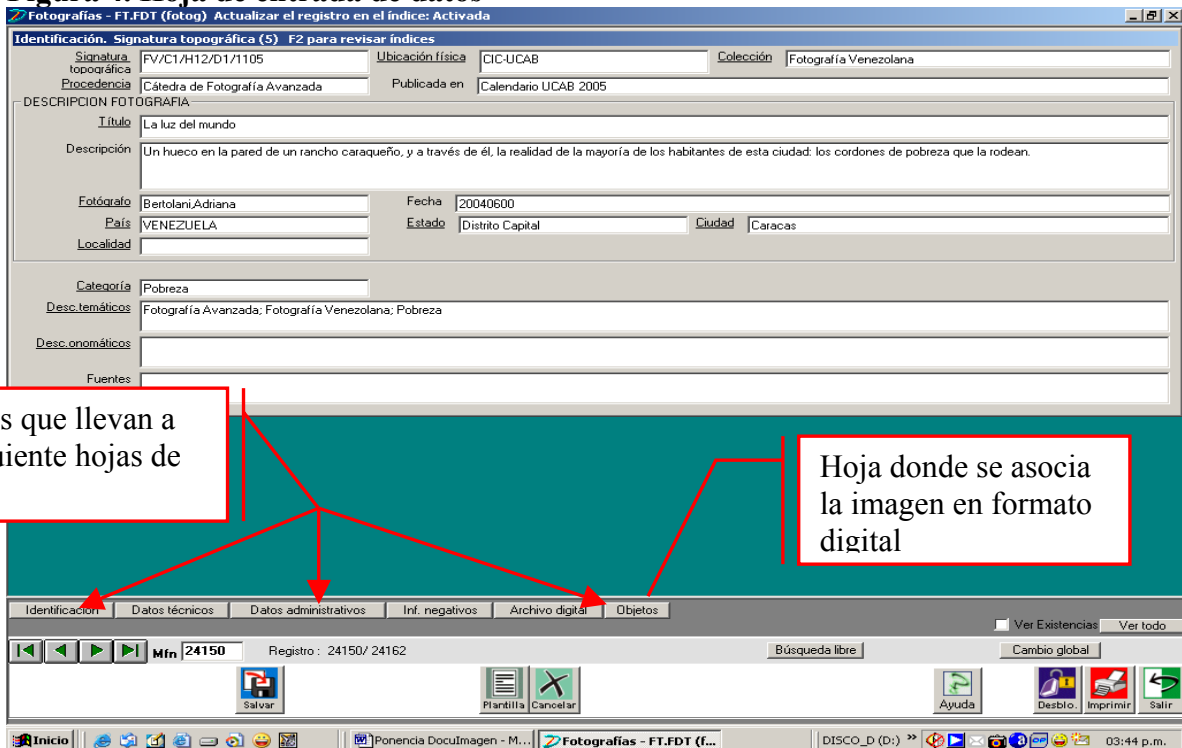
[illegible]
Fotografías - FT.FDT (fotog) Actualizar el registro en el índice: Activada

Identificación. Signatura topográfica (5) F2 para revisar índices

Signatura topográfica FV/C1/H12/D1/1105
Ubicación física CIC-UCAB
Colección Fotografía Venezolana
Procedencia Cátedra de Fotografía Avanzada
Publicada en Calendario UCAB 2005

DESCRIPCION FOTOGRAFIA
Título La luz del mundo
Descripción Un hueco en la pared de un rancho caraqueño, y a través de él, la realidad de la mayoría de los habitantes de esta ciudad: los cordones de pobreza que la rodean.
Fotógrafo Bertolani,Adriana
Fecha 20040600
País VENEZUELA
Estado Distrito Capital
Ciudad Caracas
Localidad

Categoría Pobreza
Desc.temáticos Fotografía Avanzada; Fotografía Venezolana; Pobreza
Desc.onomáticos
Fuentes

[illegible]s que llevan a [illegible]uiente hojas de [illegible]

Hoja donde se asocia la imagen en formato digital

Identificación | Datos técnicos | Datos administrativos | Inf. negativos | Archivo digital | Objetos

Ver Existencias | Ver todo

Mfn 24150 Registro : 24150/ 24162 Búsqueda libre Cambio global

Salvar Plantilla Cancelar Ayuda Desblo. Imprimir Salir

Inicio | Ponencia DocuImagen - M... | Fotografías - FT.FDT (f... | DISCO_D (D:) » | 03:44 p.m.